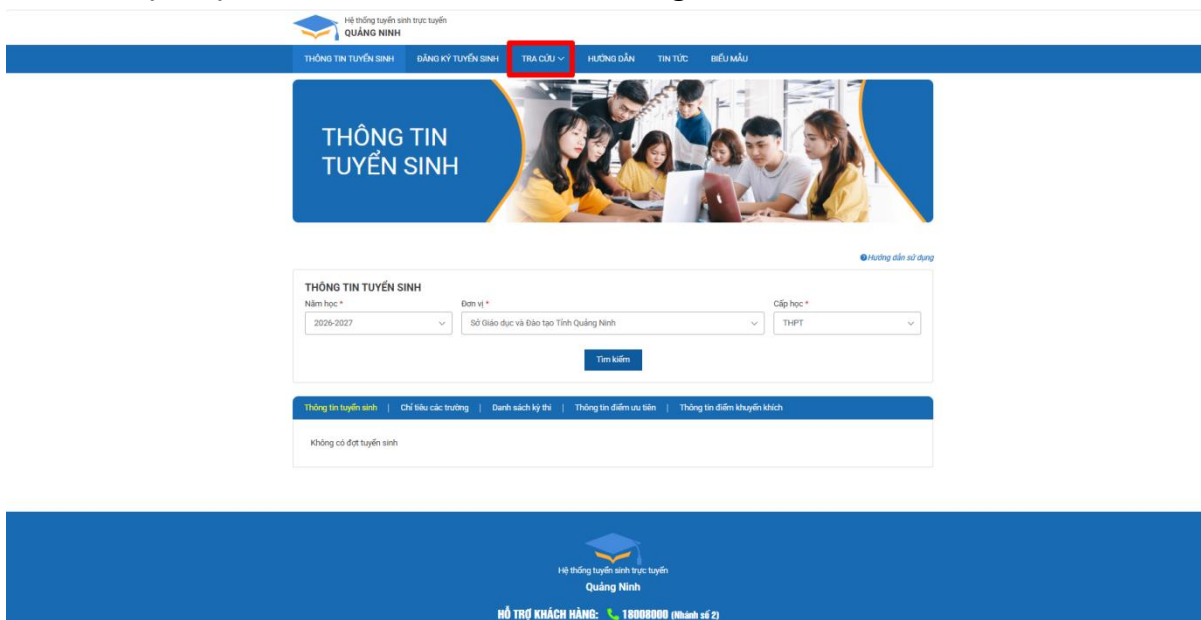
Hệ thống tuyển sinh trực tuyến
QUẢNG NINH

THÔNG TIN TUYỂN SINH | ĐĂNG KÝ TUYỂN SINH | TRA CỨU | HƯỚNG DẪN | TIN TỨC | BIỂU MẪU

THÔNG TIN TUYỂN SINH

Hướng dẫn sử dụng

THÔNG TIN TUYỂN SINH

Năm học *
2026-2027

Đơn vị *
Sở Giáo dục và Đào tạo Tỉnh Quảng Ninh

Cấp học *
THPT

Tìm kiếm

Thông tin tuyển sinh | Chỉ tiêu các trường | Danh sách kỳ thi | Thông tin điểm ưu tiên | Thông tin điểm khuyến khích

Không có đợt tuyển sinh

Hệ thống tuyển sinh trực tuyến
Quảng Ninh

HỖ TRỢ KHÁCH HÀNG: 18008000 (Nhánh số 2)